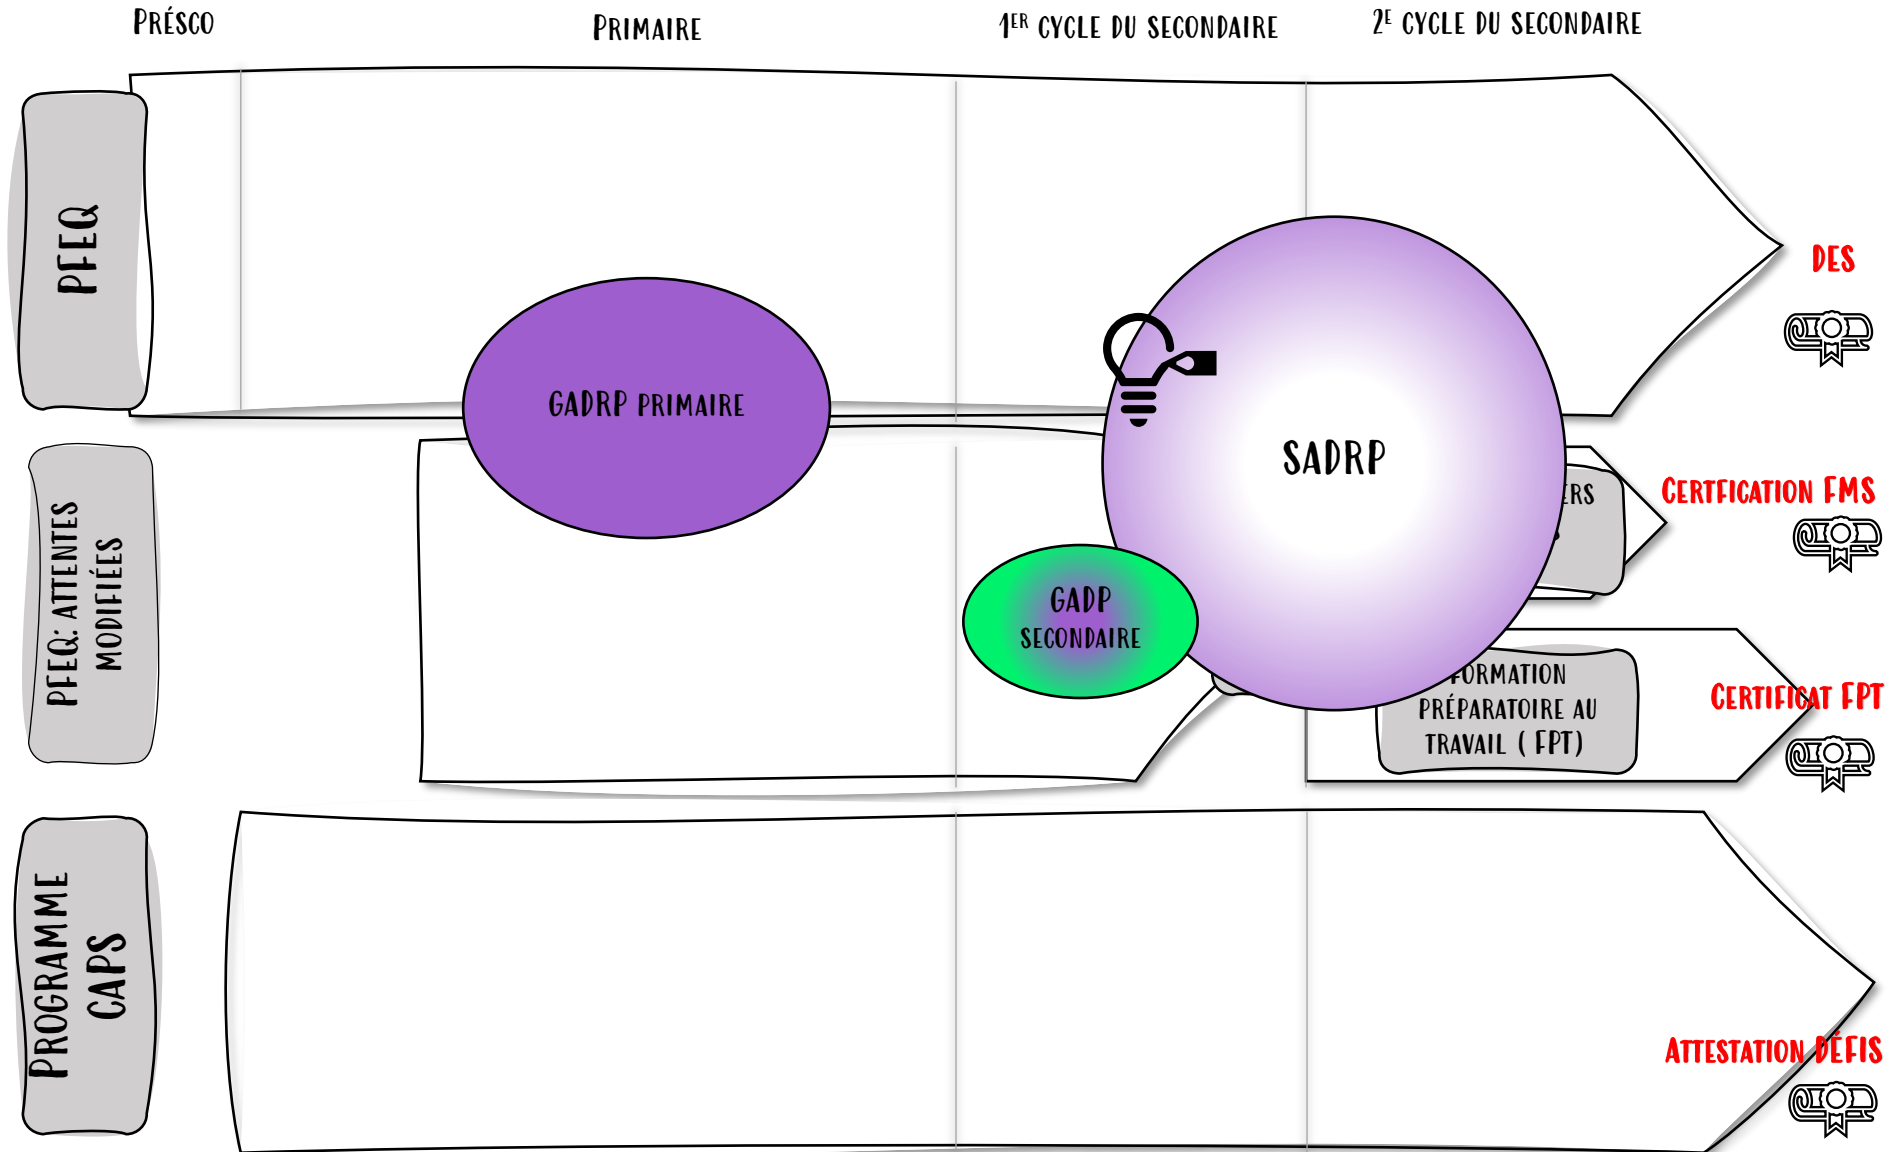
Présco

Primaire

1er cycle du secondaire

2e cycle du secondaire

PFEQ

PFEQ: attentes modifiées

Programme CAPS

GADRP primaire

SADRP

GADP secondaire

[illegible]ers

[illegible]ormation préparatoire au travail ( FPT)

DES

Certfication FMS

Certificat FPT

Attestation DÉFIS